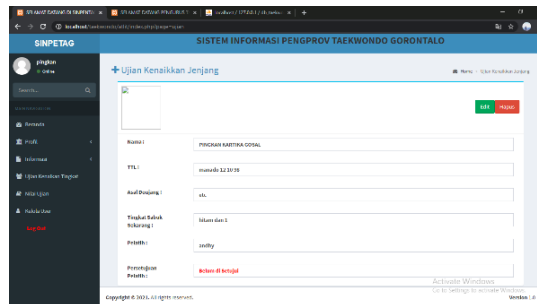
SELAMAT DATANG DI SINPENTAG | SELAMAT DATANG PENGURUS | localhost / 127.0.0.1 / sinpentag
localhost/sinpentag/site/index.php?page=ujian

SINPETAG
SISTEM INFORMASI PENGPROV TAEKWONDO GORONTALO

pingkan
● Online

Search...

MAIN NAVIGATION
Beranda
Profil
Informasi
Ujian Kenaikan Tingkat
Nilai Ujian
Kalender
Log Out

+ Ujian Kenaikkan Jenjang
Home > Ujian Kenaikkan Jenjang

Edit Hapus

Nama : PINGKAN KARTIKA GOSAL

TTL : manado 12 10 98

Asal Dojang : stc.

Tingkat Sabuk Sekarang : hitam dan 1

Pelatih: andhy

Persetujuan Pelatih: Belum di Setujui

Copyright © 2024. All rights reserved.
Version 1.0

Activate Windows
Go to Settings to activate Windows.